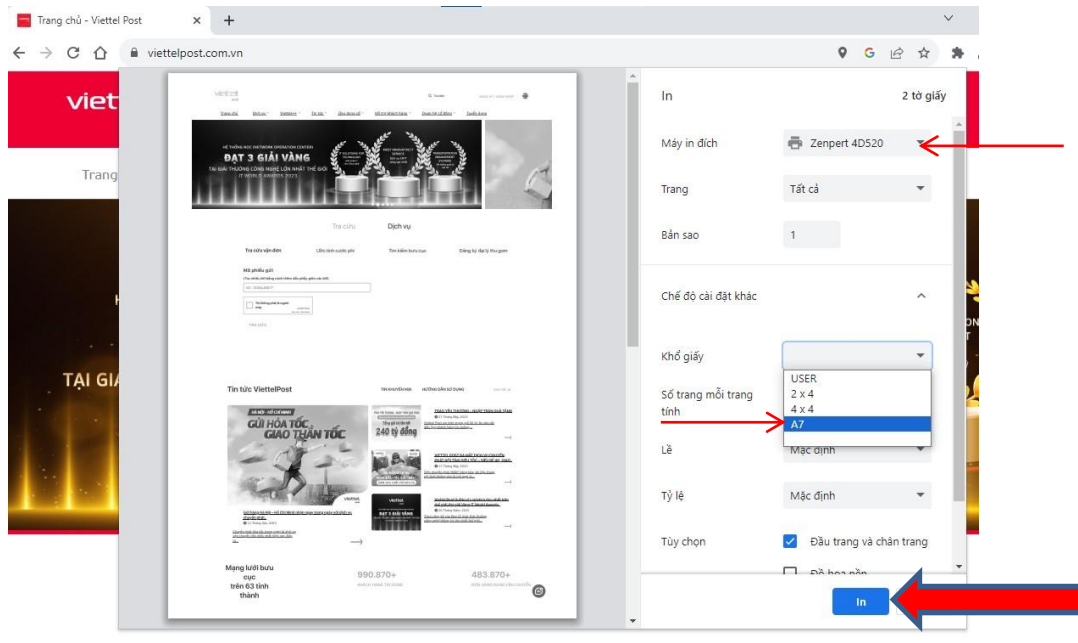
Trang chủ - Viettel Post

viettelpost.com.vn

viett

Trang

TẠI GIA

ĐẠT 3 GIẢI VÀNG

TẠI GIẢI THƯỞNG CÔNG NGHỆ LỚN NHẤT THẾ GIỚI

IT WORLD AWARDS 2023

Tra cứu

Dịch vụ

Tra cứu vận đơn

Mã phiếu gửi

Tin tức ViettelPost

GỬI HỎA TỐC GIAO THẦN TỐC

240 tỷ đồng

ĐẠT 3 GIẢI VÀNG

Mạng lưới bưu cục trên 63 tỉnh thành

990.870+

483.870+

In

2 tờ giấy

Máy in đích

Zenpert 4D520

Trang

Tất cả

Bản sao

1

Chế độ cài đặt khác

Khổ giấy

USER

2 x 4

4 x 4

A7

Số trang mỗi trang tính

Lề

Mặc định

Tỷ lệ

Mặc định

Tùy chọn

Đầu trang và chân trang

Đồ họa nền

In